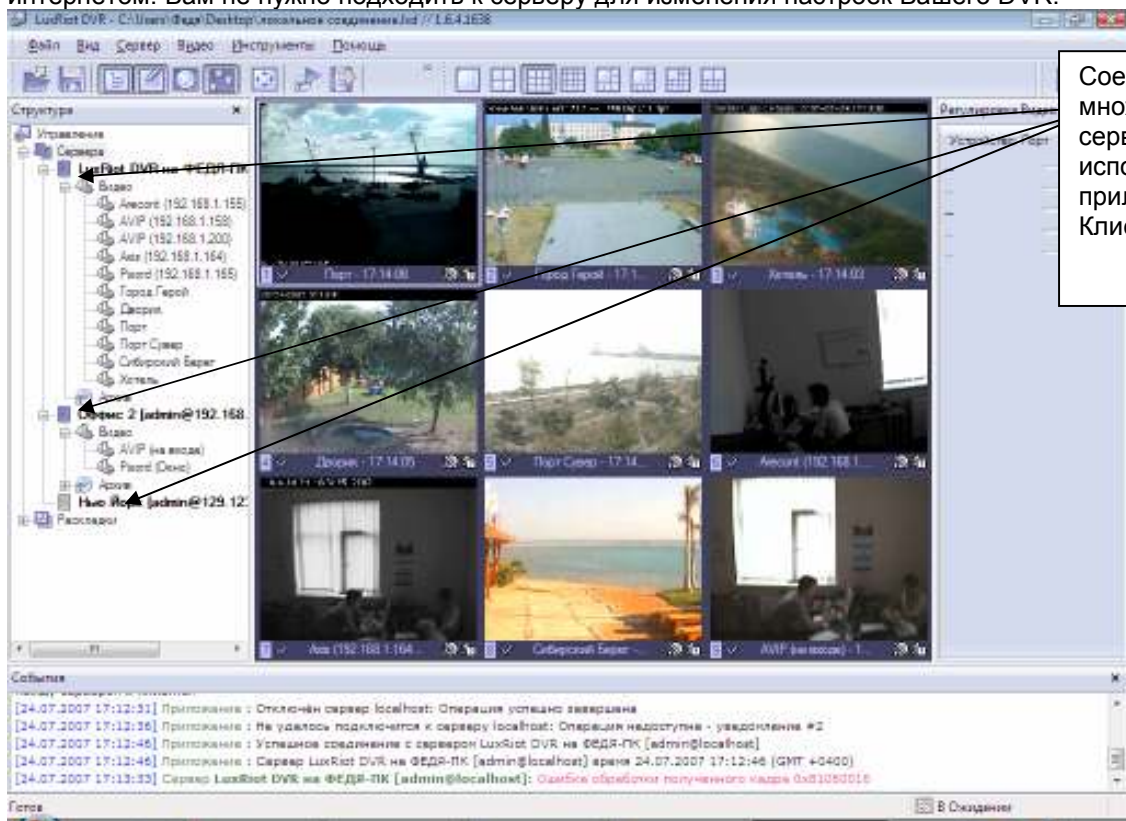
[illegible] интернетом. Вам не нужно подходить к серверу для изменения настроек Вашего DVR.

LuxRiot DVR - C:\Users\Федя\Desktop\Локальное соединение.lxd // 1.6.4.2638

Файл Вид Сервер Видео Инструменты Помощь

Структура

Управление
Сервера
LuxRiot DVR на ФЕДЯ-ПК
Видео
Arecont (192.168.1.155)
AVIP (192.168.1.158)
AVIP (192.168.1.200)
Axis (192.168.1.164)
Pixord (192.168.1.165)
Город Герой
Дворик
Порт
Порт Сувер
Сиберский Берег
Хотель
Архив
Офис 2 [admin@192.168.
Видео
AVIP (на входе)
Pixord (Окно)
Архив
Нью Йорк [admin@129.12
Раскладки

Порт - 17:14:08
Город Герой - 17:1...
Хотель - 17:14:03
Дворик - 17:14:05
Порт Сувер - 17:14...
Arecont (192.168.1...
Axis (192.168.1.164...
Сиберский Берег - ...
AVIP (на входе) - 1...

Регулировка Видео
Устройство Порт

Сое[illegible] мно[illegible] серв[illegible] испо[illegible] прил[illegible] Клие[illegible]

События
[24.07.2007 17:12:31] Приложение : Отключен сервер localhost: Операция успешно завершена
[24.07.2007 17:12:36] Приложение : Не удалось подключится к серверу localhost: Операция недоступна - уведомление #2
[24.07.2007 17:12:46] Приложение : Успешное соединение с сервером LuxRiot DVR на ФЕДЯ-ПК [admin@localhost]
[24.07.2007 17:12:46] Приложение : Сервер LuxRiot DVR на ФЕДЯ-ПК [admin@localhost] время 24.07.2007 17:12:46 (GMT +0400)
[24.07.2007 17:13:33] Сервер LuxRiot DVR на ФЕДЯ-ПК [admin@localhost]: Ошибка обработки полученного кадра 0x81050016

Готов
В Ожидании